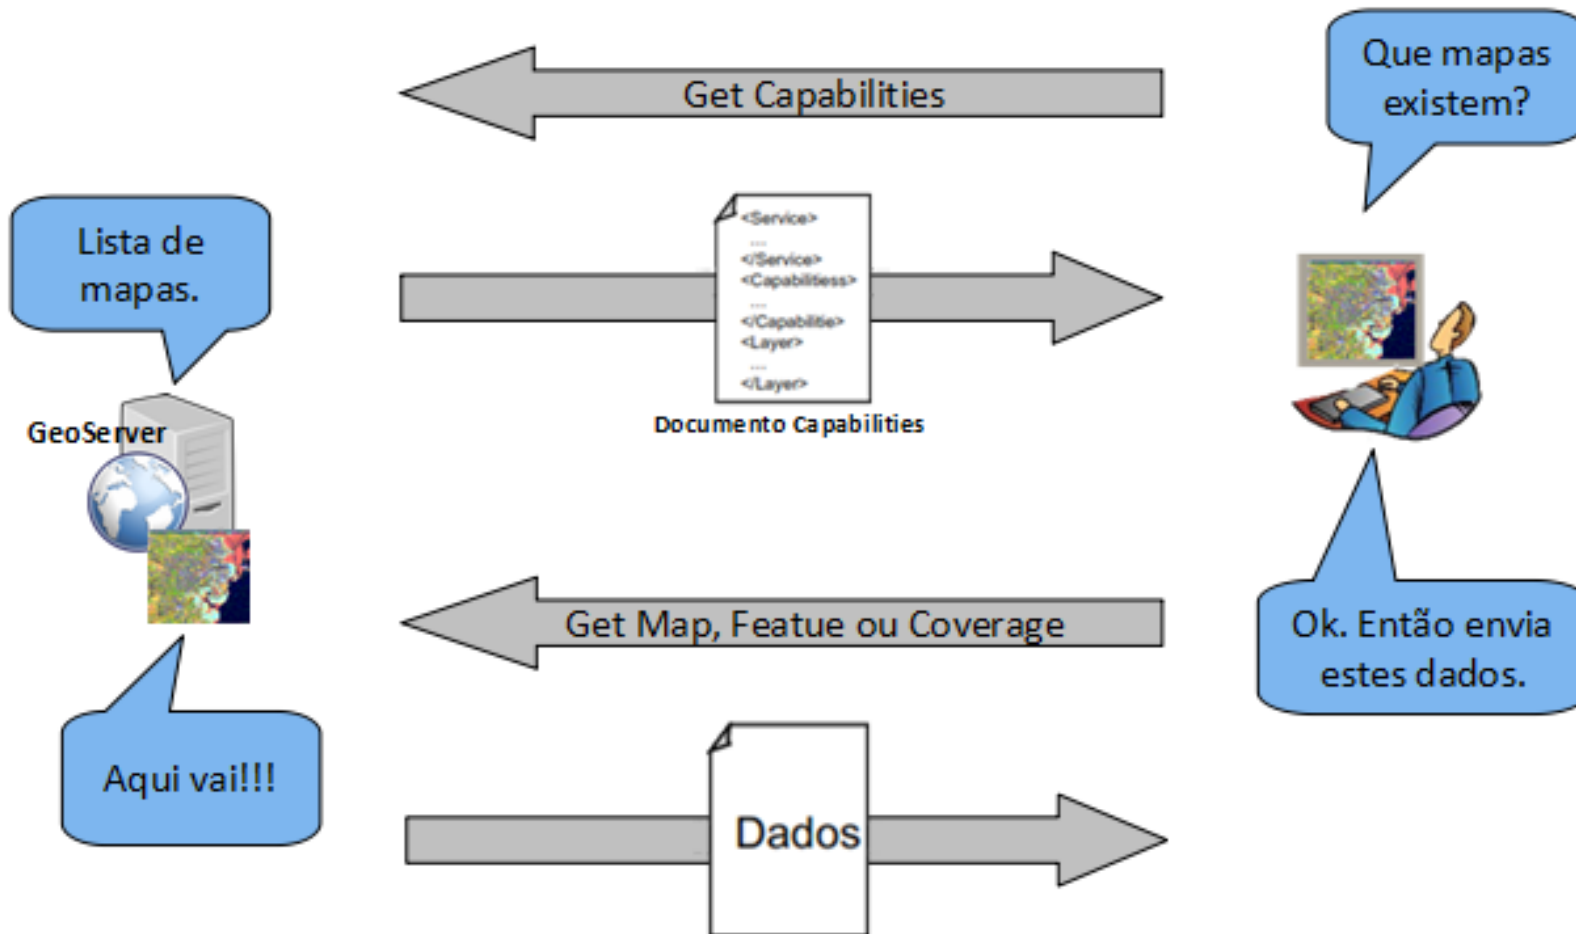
Get Capabilities

Que mapas existem?

Lista de mapas.

<Service>
....
</Service>
<Capabilitiess>
....
</Capabilitie>
<Layer>
....
</Layer>

Documento Capabilities

GeoServer

Get Map, Featue ou Coverage

Ok. Então envia estes dados.

Aqui vai!!!

Dados